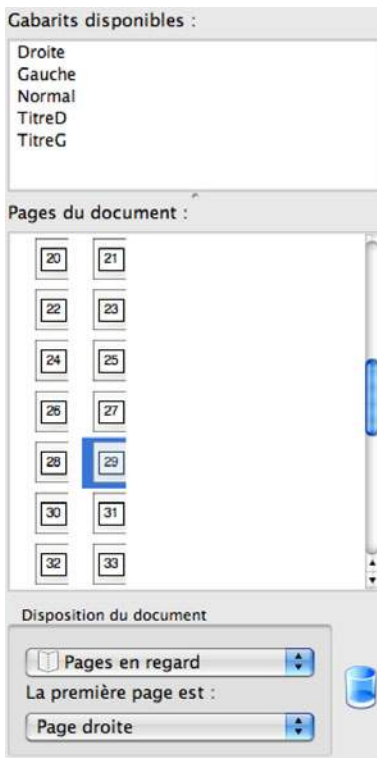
Gabarits disponibles :

Droite
Gauche
Normal
TitreD
TitreG

Pages du document :

20 21
22 23
24 25
26 27
28 29
30 31
32 33

Disposition du document

Pages en regard

La première page est :

Page droite